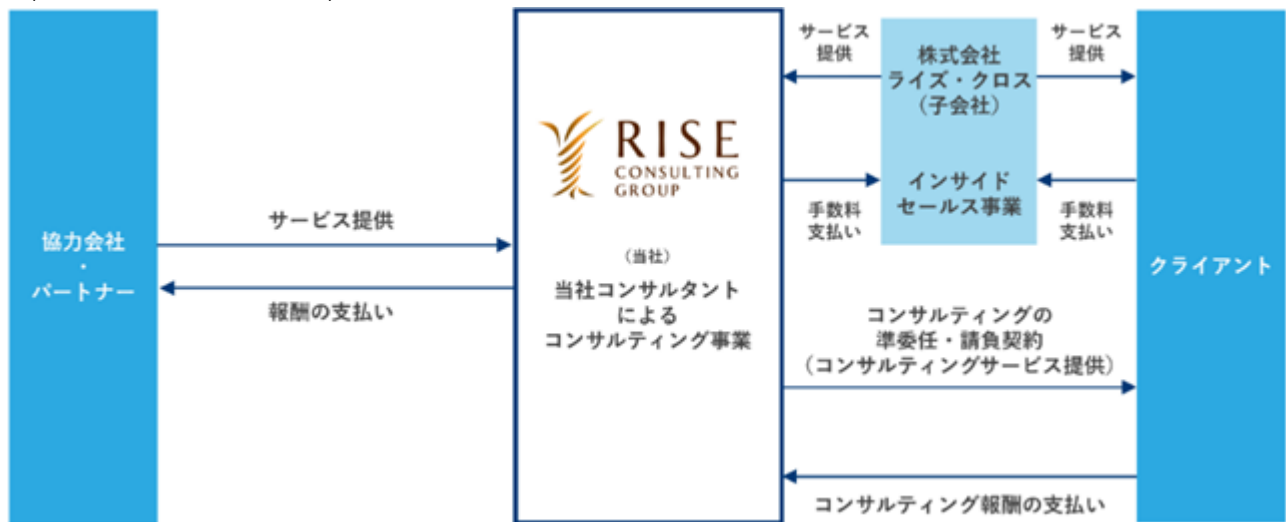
協力会社
・
パートナー

サービス提供

報酬の支払い

RISE
CONSULTING
GROUP

（当社）
当社コンサルタント
による
コンサルティング事業

サービス
提供

手数料
支払い

株式会社
ライズ・クロス
（子会社）

インサイド
セールス事業

サービス
提供

手数料
支払い

コンサルティングの
準委任・請負契約
（コンサルティングサービス提供）

コンサルティング報酬の支払い

クライアント